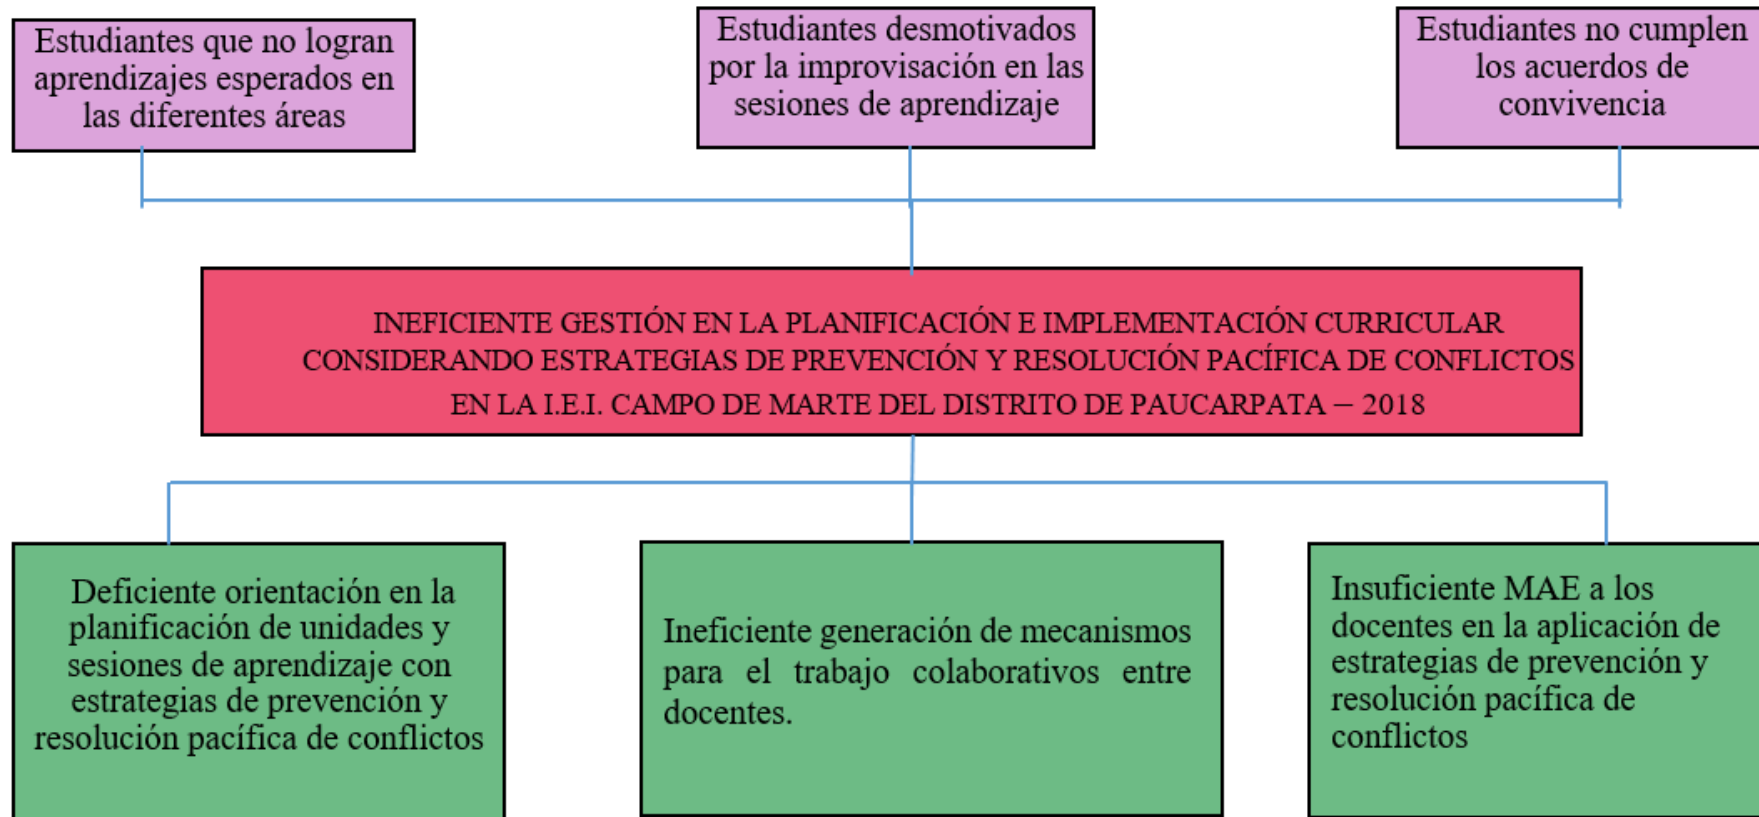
Estudiantes que no logran aprendizajes esperados en las diferentes áreas

Estudiantes desmotivados por la improvisación en las sesiones de aprendizaje

Estudiantes no cumplen los acuerdos de convivencia

INEFICIENTE GESTIÓN EN LA PLANIFICACIÓN E IMPLEMENTACIÓN CURRICULAR CONSIDERANDO ESTRATEGIAS DE PREVENCIÓN Y RESOLUCIÓN PACÍFICA DE CONFLICTOS EN LA I.E.I. CAMPO DE MARTE DEL DISTRITO DE PAUCARPATA – 2018

Deficiente orientación en la planificación de unidades y sesiones de aprendizaje con estrategias de prevención y resolución pacífica de conflictos

Ineficiente generación de mecanismos para el trabajo colaborativos entre docentes.

Insuficiente MAE a los docentes en la aplicación de estrategias de prevención y resolución pacífica de conflictos